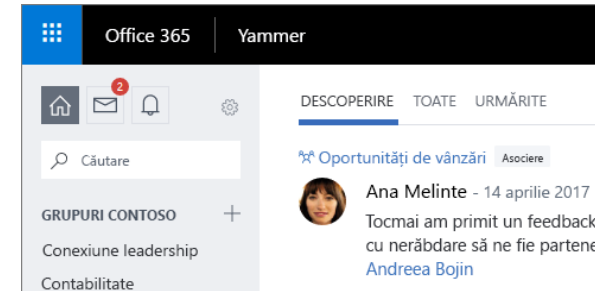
Office 365 | Yammer

2

Căutare

GRUPURI CONTOSO +

Conexiune leadership

Contabilitate

DESCOPERIRE TOATE URMĂRITE

Oportunități de vânzări Asociere

Ana Melinte - 14 aprilie 2017

Tocmai am primit un feedback

cu nerăbdare să ne fie partene

Andreea Bojin